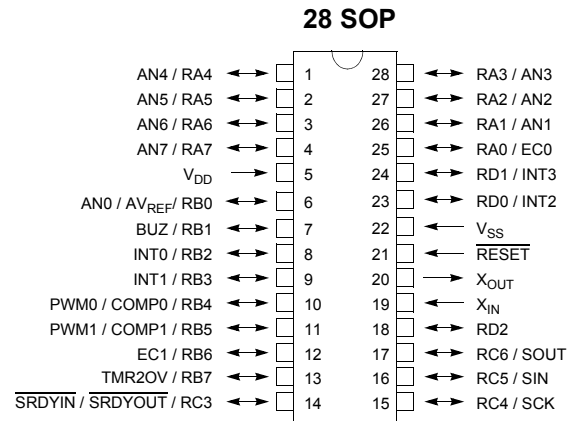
28 SOP

AN4 / RA4 1
AN5 / RA5 2
AN6 / RA6 3
AN7 / RA7 4
$V_{DD}$ 5
AN0 / $AV_{REF}$/ RB0 6
BUZ / RB1 7
INT0 / RB2 8
INT1 / RB3 9
PWM0 / COMP0 / RB4 10
PWM1 / COMP1 / RB5 11
EC1 / RB6 12
TMR2OV / RB7 13
$\overline{SRDYIN}$ / $\overline{SRDYOUT}$ / RC3 14

28 RA3 / AN3
27 RA2 / AN2
26 RA1 / AN1
25 RA0 / EC0
24 RD1 / INT3
23 RD0 / INT2
22 $V_{SS}$
21 $\overline{RESET}$
20 $X_{OUT}$
19 $X_{IN}$
18 RD2
17 RC6 / SOUT
16 RC5 / SIN
15 RC4 / SCK